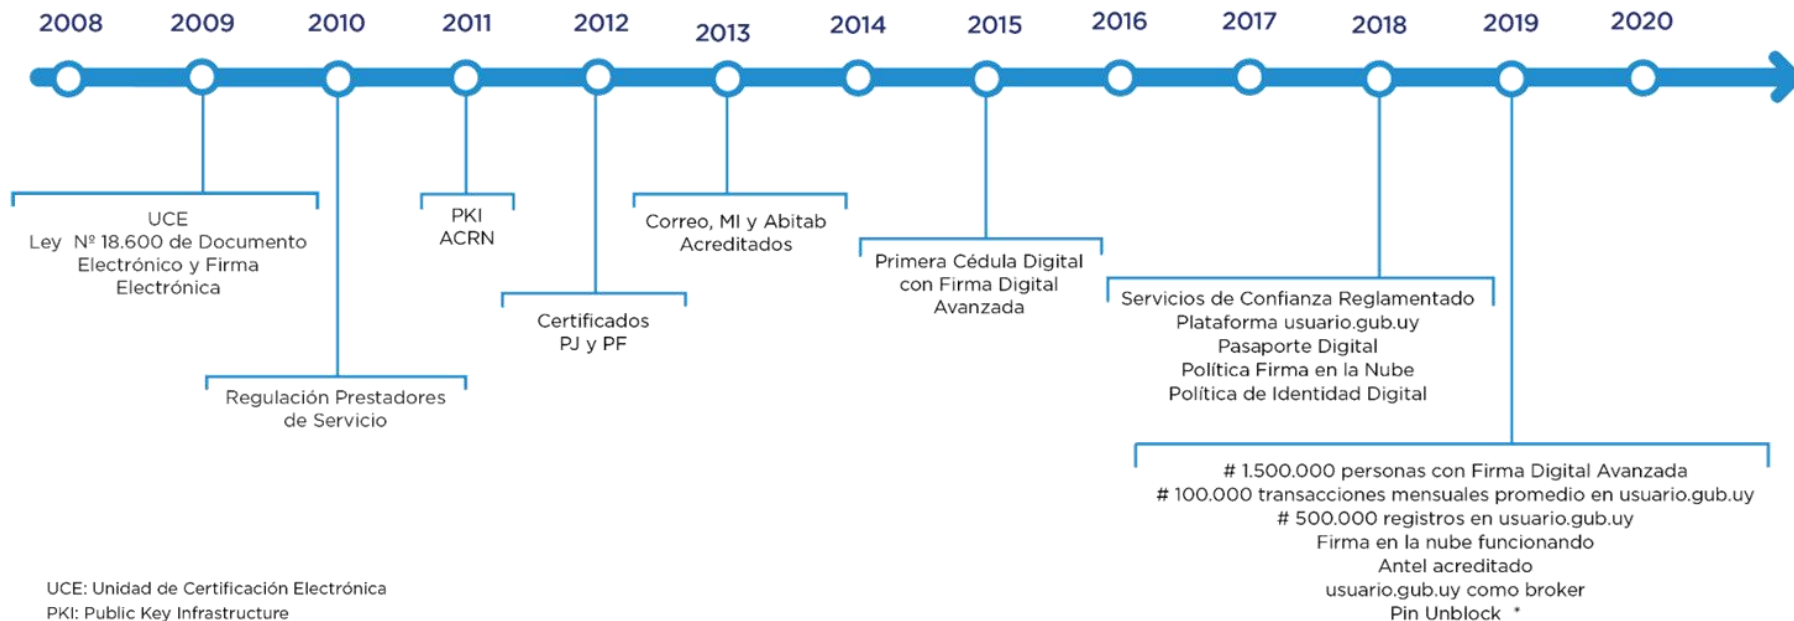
2008 2009 2010 2011 2012 2013 2014 2015 2016 2017 2018 2019 2020

UCE
Ley Nº 18.600 de Documento Electrónico y Firma Electrónica

Regulación Prestadores de Servicio

PKI
ACRN

Certificados
PJ y PF

Correo, MI y Abitab Acreditados

Primera Cédula Digital con Firma Digital Avanzada

Servicios de Confianza Reglamentado
Plataforma usuario.gub.uy
Pasaporte Digital
Política Firma en la Nube
Política de Identidad Digital

# 1.500.000 personas con Firma Digital Avanzada
# 100.000 transacciones mensuales promedio en usuario.gub.uy
# 500.000 registros en usuario.gub.uy
Firma en la nube funcionando
Antel acreditado
usuario.gub.uy como broker
Pin Unblock *

UCE: Unidad de Certificación Electrónica
PKI: Public Key Infrastructure